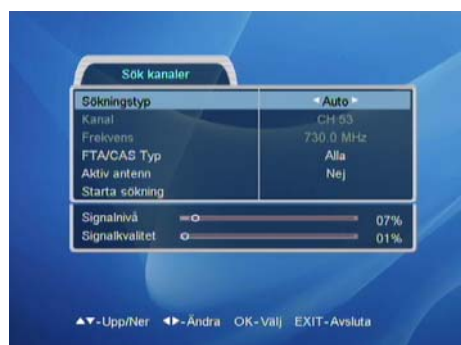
Sök kanaler

| | |
|---|---|
| Sökningstyp | Auto |
| Kanal | CH 53 |
| Frekvens | 730.0 MHz |
| FTA/CAS Typ | Alla |
| Aktiv antenn | Nej |
| Starta sökning | |

Signalnivå 07%
Signalkvalitet 01%

▲▼-Upp/Ner ◄►-Ändra OK-Välj EXIT-Avsluta